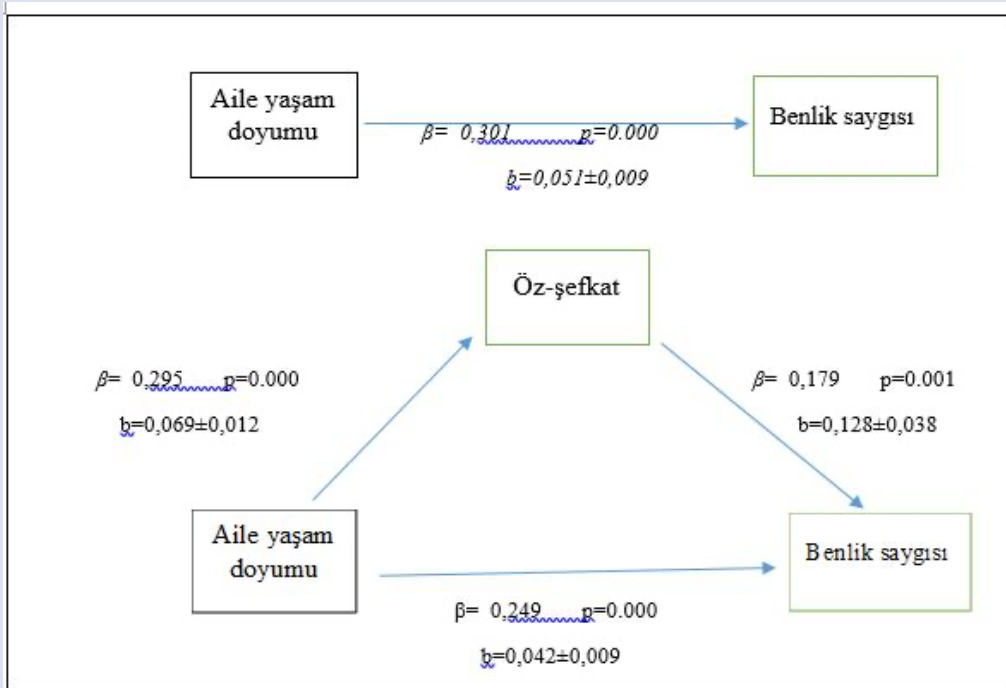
Aile yaşam doyumu

$\beta=$ 0,301 p=0.000

b=0,051±0,009

Benlik saygısı

Öz-şefkat

$\beta=$ 0,295 p=0.000

b=0,069±0,012

$\beta=$ 0,179 p=0.001

b=0,128±0,038

Aile yaşam doyumu

Benlik saygısı

$\beta=$ 0,249 p=0.000

b=0,042±0,009